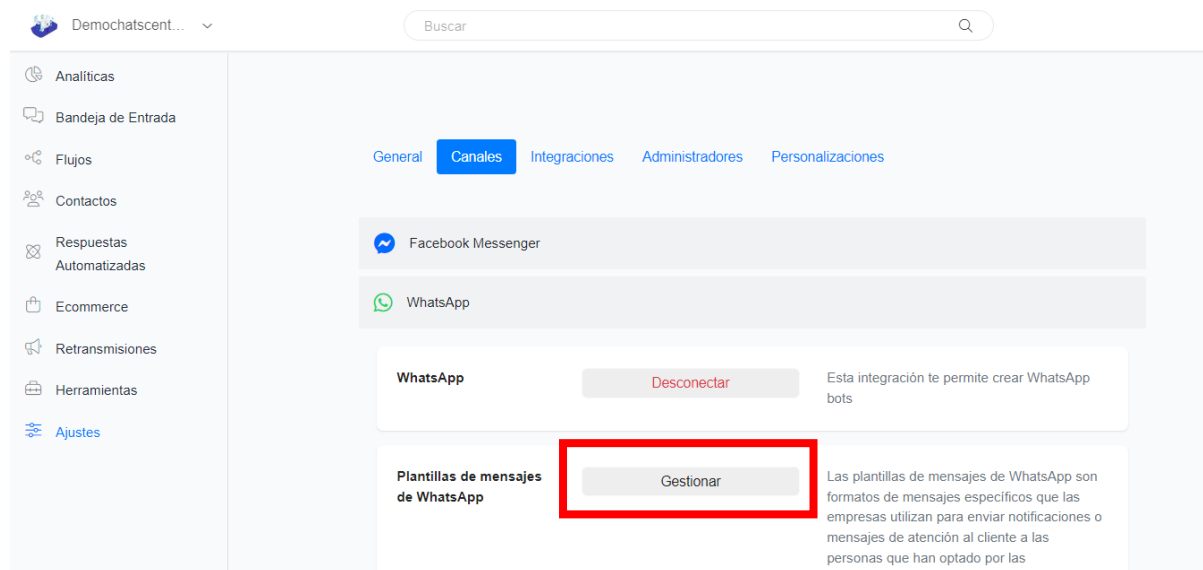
Demochatscent...

Buscar

Analíticas

Bandeja de Entrada

Flujos

Contactos

Respuestas Automatizadas

Ecommerce

Retransmisiones

Herramientas

Ajustes

General Canales Integraciones Administradores Personalizaciones

Facebook Messenger

WhatsApp

WhatsApp

Desconectar

Esta integración te permite crear WhatsApp bots

Plantillas de mensajes de WhatsApp

Gestionar

Las plantillas de mensajes de WhatsApp son formatos de mensajes específicos que las empresas utilizan para enviar notificaciones o mensajes de atención al cliente a las personas que han optado por las